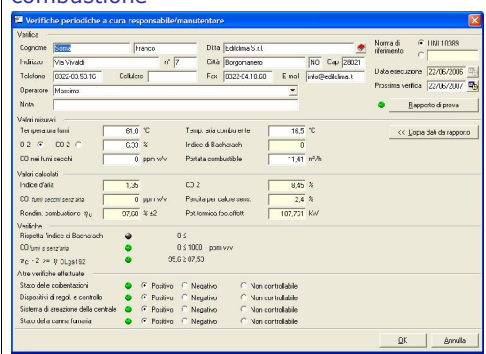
combustione

Verifiche periodiche a cura responsabile/manutentore

Verifica

Cognome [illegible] | franco | Ditta | Ediclima S.r.l.

Indirizzo | Via Vivaldi | n° 7 | Città | Borgomanero | NO | Cap 28021

Telefono | 0322-83.53.16 | Cellulare | Fax | 0322-84.10.00 | E mail | info@ediclima.it

Operatore | Massimo

Note

Norma di riferimento | UNI 10389

Data esecuzione | 22/06/2006

Prossima verifica | 22/06/2007

Rapporto di prova

Valori misurati

Temperatura fumi | 61,0 °C

Temp. aria comburente | 18,5 °C

O 2 | CO 2 | 0,00 %

Indice di Bacharach | 0

CO nei fumi secchi | 0 ppm v/v

Portata combustibile | 11,41 m³/h

<< Copia dati da rapporto

Valori calcolati

Indice d'aria | 1,35

CO 2 | 8,45 %

CO fumi secchi senz'aria | 0 ppm v/v

Perdita per calore sens. | 2,4 %

Rendim. combustione $\eta_c$ | 97,60 % ±2

Pot. termica focolare | 107,731 kW

Verifiche

Rispetto indice di Bacharach | 0 ≤

CO fumi senz'aria | 0 ≤ 1000 ppm v/v

$\eta_c - 2 >= \eta$ DLgs192 | 95,6 ≥ 87,53

Altre verifiche effettuate

Stato delle coibentazioni | Positivo | Negativo | Non controllabile

Dispositivi di regol. e controllo | Positivo | Negativo | Non controllabile

Sistema di aerazione della centrale | Positivo | Negativo | Non controllabile

Stato della canna fumaria | Positivo | Negativo | Non controllabile

OK | Annulla